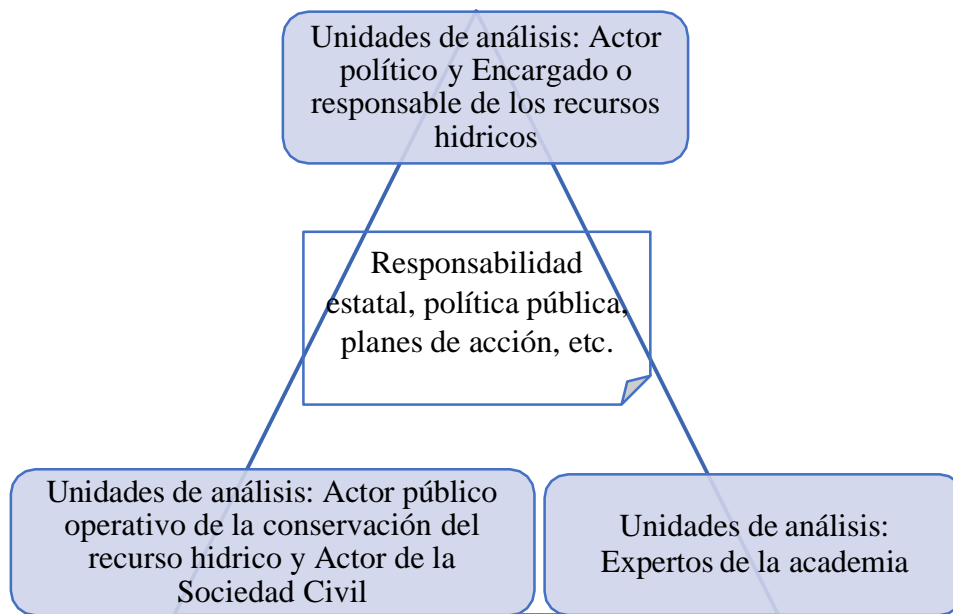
Unidades de análisis: Actor político y Encargado o responsable de los recursos hidricos

Responsabilidad estatal, política pública, planes de acción, etc.

Unidades de análisis: Actor público operativo de la conservación del recurso hidrico y Actor de la Sociedad Civil

Unidades de análisis: Expertos de la academia